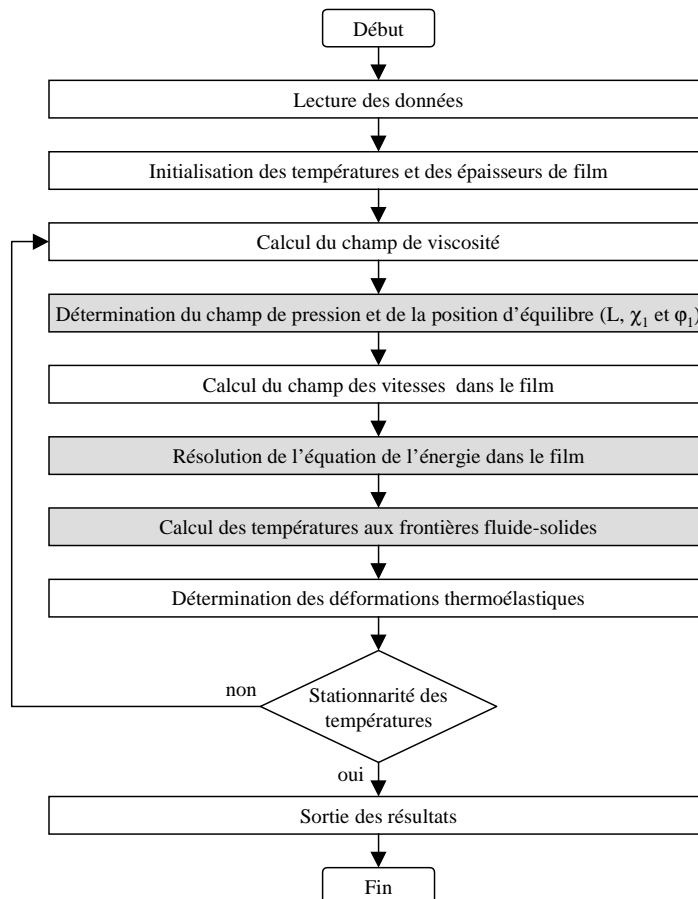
Début

Lecture des données

Initialisation des températures et des épaisseurs de film

Calcul du champ de viscosité

Détermination du champ de pression et de la position d'équilibre (L, $\chi_1$ et $\varphi_1$)

Calcul du champ des vitesses dans le film

Résolution de l'équation de l'énergie dans le film

Calcul des températures aux frontières fluide-solides

Détermination des déformations thermoélastiques

non

Stationnarité des températures

oui

Sortie des résultats

Fin